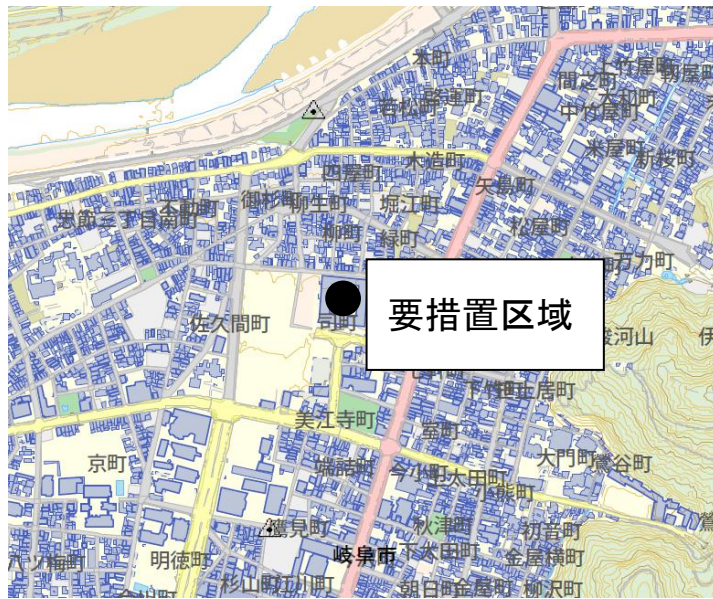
要措置区域

本町
上竹屋町
靭屋町
間之町
大和町
岩松町
靱蓮町
中竹屋町
米屋町
新桜町
大竹町
木造町
西材木町
西野町
矢島町
堀江町
御祐町
御生町
本町
木町
松屋町
緑町
柳町
常磐町
百々ヶ峰
佐久間町
司町
伊
下竪町
上竪町
中竪町
東鳥居町
美江寺町
金町
京町
大門町
鷺谷町
靭屋町
今小町
太田町
小熊町
鶴見町
秋津町
初音町
明徳町
岐阜市
下太田町
金屋横町
杉山町
矢島町
朝日町
金屋町
柳沢町
八ツ梅町